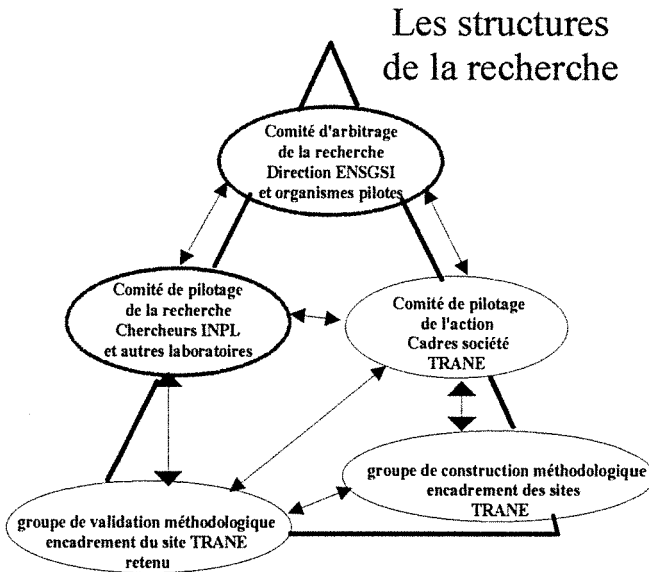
Les structures de la recherche

Comité d'arbitrage de la recherche Direction ENSGSI et organismes pilotes

Comité de pilotage de la recherche Chercheurs INPL et autres laboratoires

Comité de pilotage de l'action Cadres société TRANE

groupe de construction méthodologique encadrement des sites TRANE

groupe de validation méthodologique encadrement du site TRANE retenu